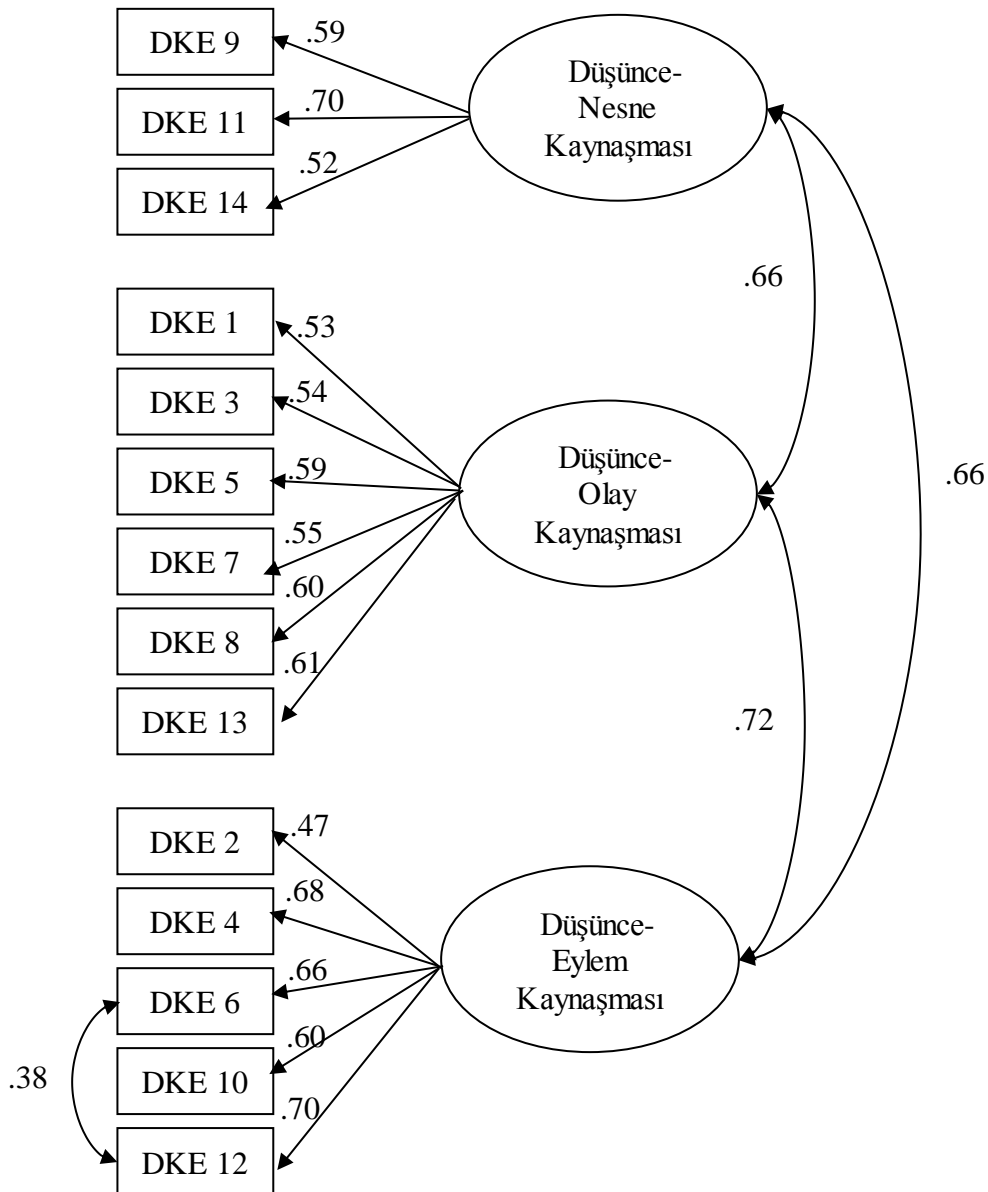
DKE 9
.59
DKE 11
.70
.52
DKE 14
Düşünce-
Nesne
Kaynaşması

.66

DKE 1
.53
DKE 3
.54
DKE 5
.59
.55
DKE 7
.60
DKE 8
.61
DKE 13
Düşünce-
Olay
Kaynaşması

.66

.72

DKE 2
.47
.68
DKE 4
.66
DKE 6
.60
DKE 10
.70
DKE 12
.38
Düşünce-
Eylem
Kaynaşması